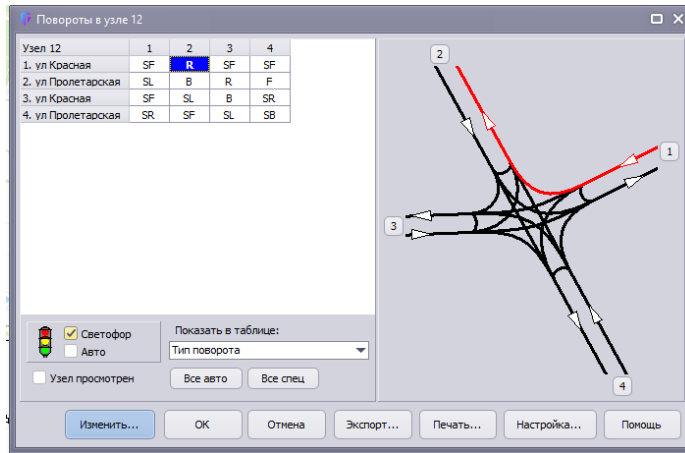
Повороты в узле 12

| Узел 12 | 1 | 2 | 3 | 4 |
|---|---|---|---|---|
| 1. ул Красная | SF | R | SF | SF |
| 2. ул Пролетарская | SL | B | R | F |
| 3. ул Красная | SF | SL | B | SR |
| 4. ул Пролетарская | SR | SF | SL | SB |

Светофор
Авто
Показать в таблице:
Тип поворота
Узел просмотрен
Все авто
Все спец

2
1
3
4

Изменить...
OK
Отмена
Экспорт...
Печать...
Настройка...
Помощь